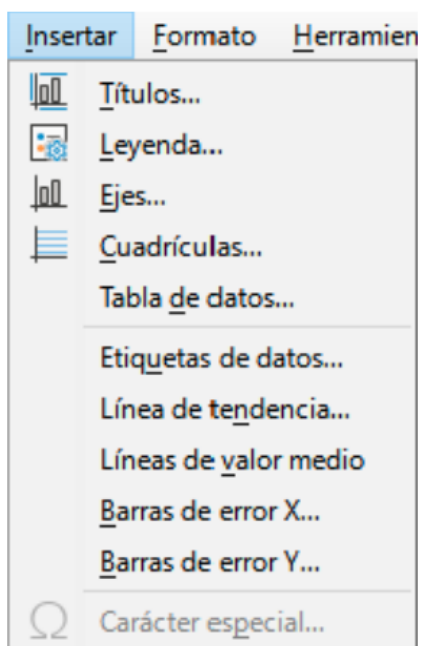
Insertar Formato Herramien

Títulos...
Leyenda...
Ejes...
Cuadrículas...
Tabla de datos...

Etiquetas de datos...
Línea de tendencia...
Líneas de valor medio
Barras de error X...
Barras de error Y...

Ω Carácter especial...